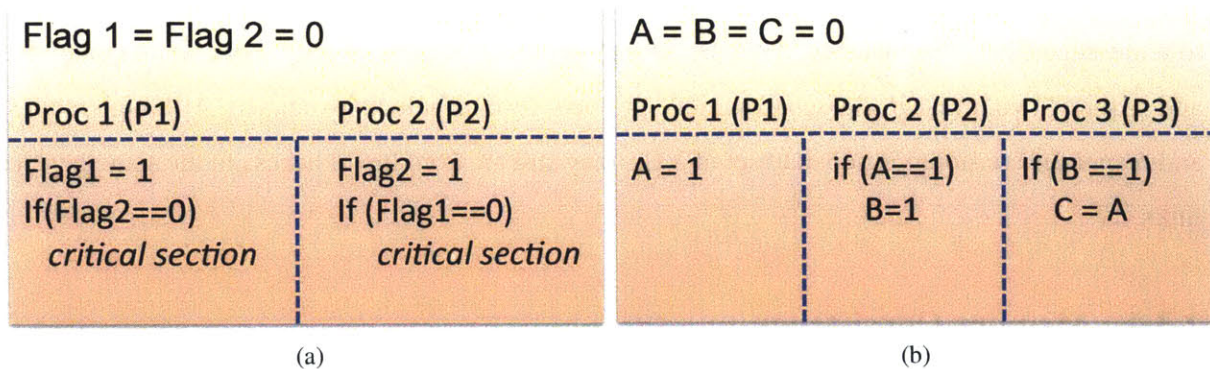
Flag 1 = Flag 2 = 0

| Proc 1 (P1) | Proc 2 (P2) |
|---|---|
| Flag1 = 1<br>If(Flag2==0)<br>critical section | Flag2 = 1<br>If (Flag1==0)<br>critical section |

(a)

A = B = C = 0

| Proc 1 (P1) | Proc 2 (P2) | Proc 3 (P3) |
|---|---|---|
| A = 1 | if (A==1)<br>B=1 | If (B ==1)<br>C = A |

(b)